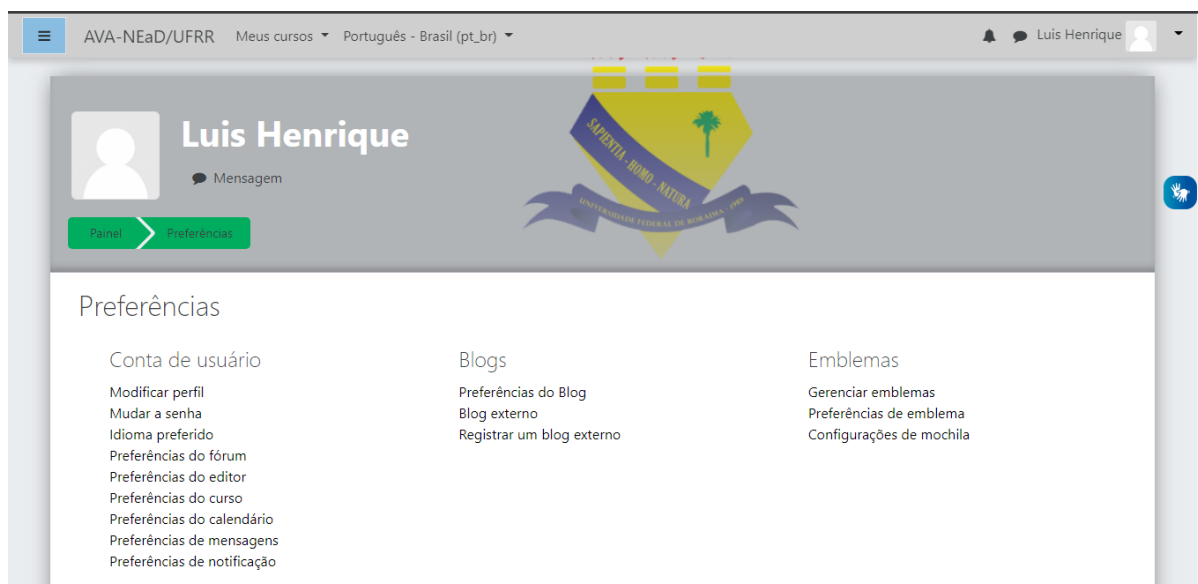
AVA-NEaD/UFRR Meus cursos Português - Brasil (pt_br) Luis Henrique

Luis Henrique

Mensagem

SAPIENTIA - HOMO - NATURA
UNIVERSIDADE FEDERAL DE RORAIMA - 1989

Painel Preferências

Preferências

Conta de usuário
Modificar perfil
Mudar a senha
Idioma preferido
Preferências do fórum
Preferências do editor
Preferências do curso
Preferências do calendário
Preferências de mensagens
Preferências de notificação

Blogs
Preferências do Blog
Blog externo
Registrar um blog externo

Emblemas
Gerenciar emblemas
Preferências de emblema
Configurações de mochila